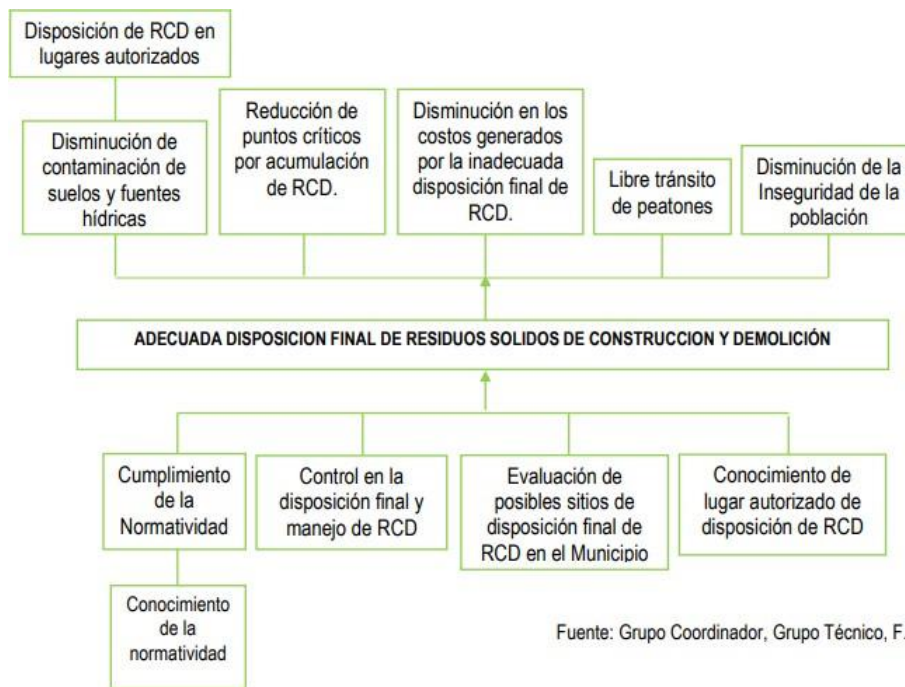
Disposición de RCD en lugares autorizados

Disminución de contaminación de suelos y fuentes hídricas

Reducción de puntos críticos por acumulación de RCD.

Disminución en los costos generados por la inadecuada disposición final de RCD.

Libre tránsito de peatones

Disminución de la Inseguridad de la población

ADECUADA DISPOSICION FINAL DE RESIDUOS SOLIDOS DE CONSTRUCCION Y DEMOLICIÓN

Cumplimiento de la Normatividad

Control en la disposición final y manejo de RCD

Evaluación de posibles sitios de disposición final de RCD en el Municipio

Conocimiento de lugar autorizado de disposición de RCD

Conocimiento de la normatividad

Fuente: Grupo Coordinador, Grupo Técnico, F.